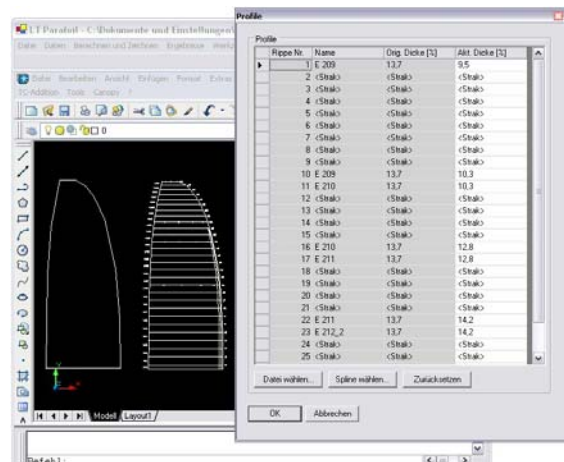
LT Paraboil - C:\Dokumente und Einstellungen\

Datei Daten Berechnen und Zeichnen Ergebnisse Werkz

Datei Bearbeiten Ansicht Einfügen Format Extras
TC-Addition Tools Canopy ?

Profile

Profile

| | Rippe Nr. | Name | Orig. Dicke [%] | Akt. Dicke [%] |
|---|---|---|---|---|
| ▸ | 1 | E 209 | 13,7 | 9,5 |
| | 2 | <Strak> | <Strak> | <Strak> |
| | 3 | <Strak> | <Strak> | <Strak> |
| | 4 | <Strak> | <Strak> | <Strak> |
| | 5 | <Strak> | <Strak> | <Strak> |
| | 6 | <Strak> | <Strak> | <Strak> |
| | 7 | <Strak> | <Strak> | <Strak> |
| | 8 | <Strak> | <Strak> | <Strak> |
| | 9 | <Strak> | <Strak> | <Strak> |
| | 10 | E 209 | 13,7 | 10,3 |
| | 11 | E 210 | 13,7 | 10,3 |
| | 12 | <Strak> | <Strak> | <Strak> |
| | 13 | <Strak> | <Strak> | <Strak> |
| | 14 | <Strak> | <Strak> | <Strak> |
| | 15 | <Strak> | <Strak> | <Strak> |
| | 16 | E 210 | 13,7 | 12,8 |
| | 17 | E 211 | 13,7 | 12,8 |
| | 18 | <Strak> | <Strak> | <Strak> |
| | 19 | <Strak> | <Strak> | <Strak> |
| | 20 | <Strak> | <Strak> | <Strak> |
| | 21 | <Strak> | <Strak> | <Strak> |
| | 22 | E 211 | 13,7 | 14,2 |
| | 23 | E 212_2 | 13,7 | 14,2 |
| | 24 | <Strak> | <Strak> | <Strak> |
| | 25 | <Strak> | <Strak> | <Strak> |

Datei wählen... Spline wählen... Zurücksetzen

OK Abbrechen

Modell Layout1

Befehl: